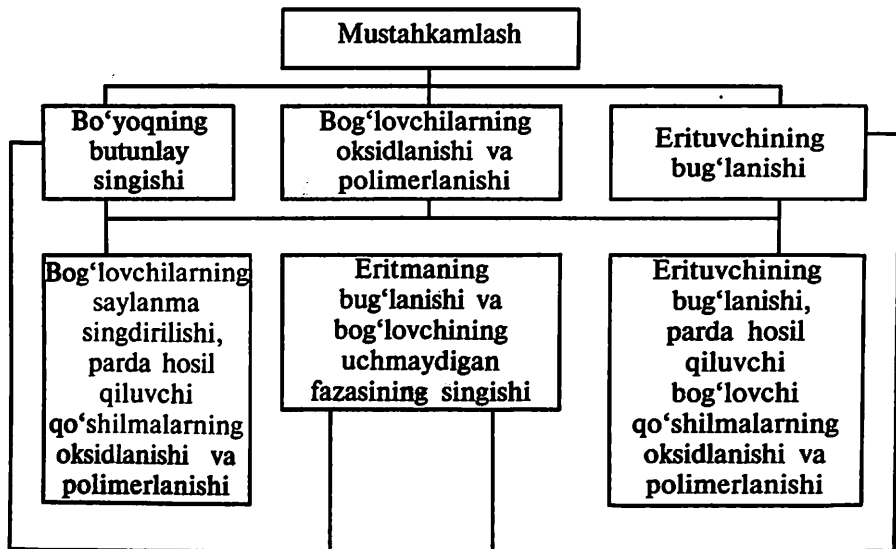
Mustahkamlash

Bo'yoqning butunlay singishi

Bog'lovchilarning oksidlanishi va polimerlanishi

Erituvchining bug'lanishi

Bog'lovchilarning saylanma singdirilishi, parda hosil qiluvchi qo'shilmalarning oksidlanishi va polimerlanishi

Eritmaning bug'lanishi va bog'lovchining uchmaydigan fazasining singishi

Erituvchining bug'lanishi, parda hosil qiluvchi bog'lovchi qo'shilmalarning oksidlanishi va polimerlanishi